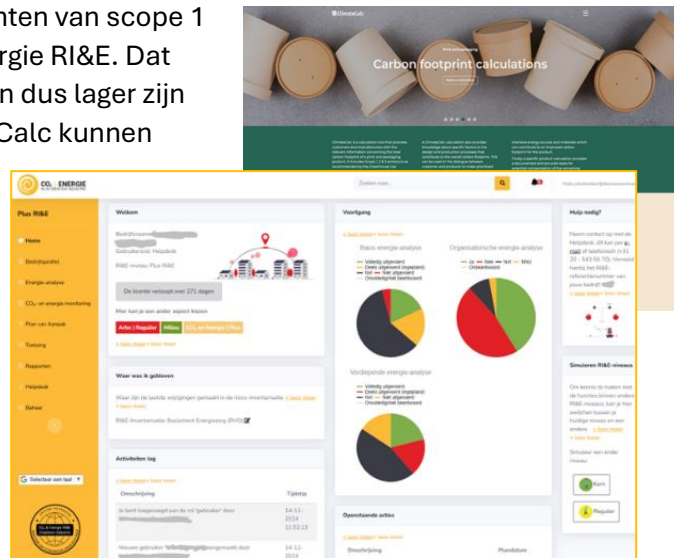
nten van scope 1 rgie RI&E. Dat n dus lager zijn Calc kunnen

ClimateCalc

Carbon footprint calculations

CO₂ ENERGIE

Zoeken naar...

Plus RI&E

Home

Bedrijfsprofiel

Energie-analyse

CO₂- en energie-monitoring

Plan van Aanpak

Toetsing

Rapporten

Helpdesk

Beheer

Selecteer een taal

Welkom

Bedrijfsnaam

Gebruikersrol: Helpdesk

RI&E niveau: Plus RI&E

De licentie verloopt over 271 dagen

Meer kan je een ander aspect kiezen

Arbo | Regulier

Milieu

CO₂ en Energie | Plus

Waar was ik gebleven

RI&E (Inventarisatie Basischeck Energiezorg (RVO))

Activiteiten log

Omschrijving

Tijdstip

14-11-2024 11:02:13

Nieuwe gebruiker

14-11-2024

Voortgang

Basis energie-analyse

Volledig uitgevoerd

Deels uitgevoerd (ingepland)

Niet uitgevoerd

Onvolledig/niet beantwoord

Organisatorische energie-analyse

Ja

Nee

Niet

NVG

Onbeantwoord

Verdiepende energie-analyse

Volledig uitgevoerd

Deels uitgevoerd (ingepland)

Niet uitgevoerd

Onvolledig/niet beantwoord

Openstaande acties

Omschrijving

Plandatum

Hulp nodig?

Simuleren RI&E-niveaus

Simuleer een ander niveau

Kern

Regulier